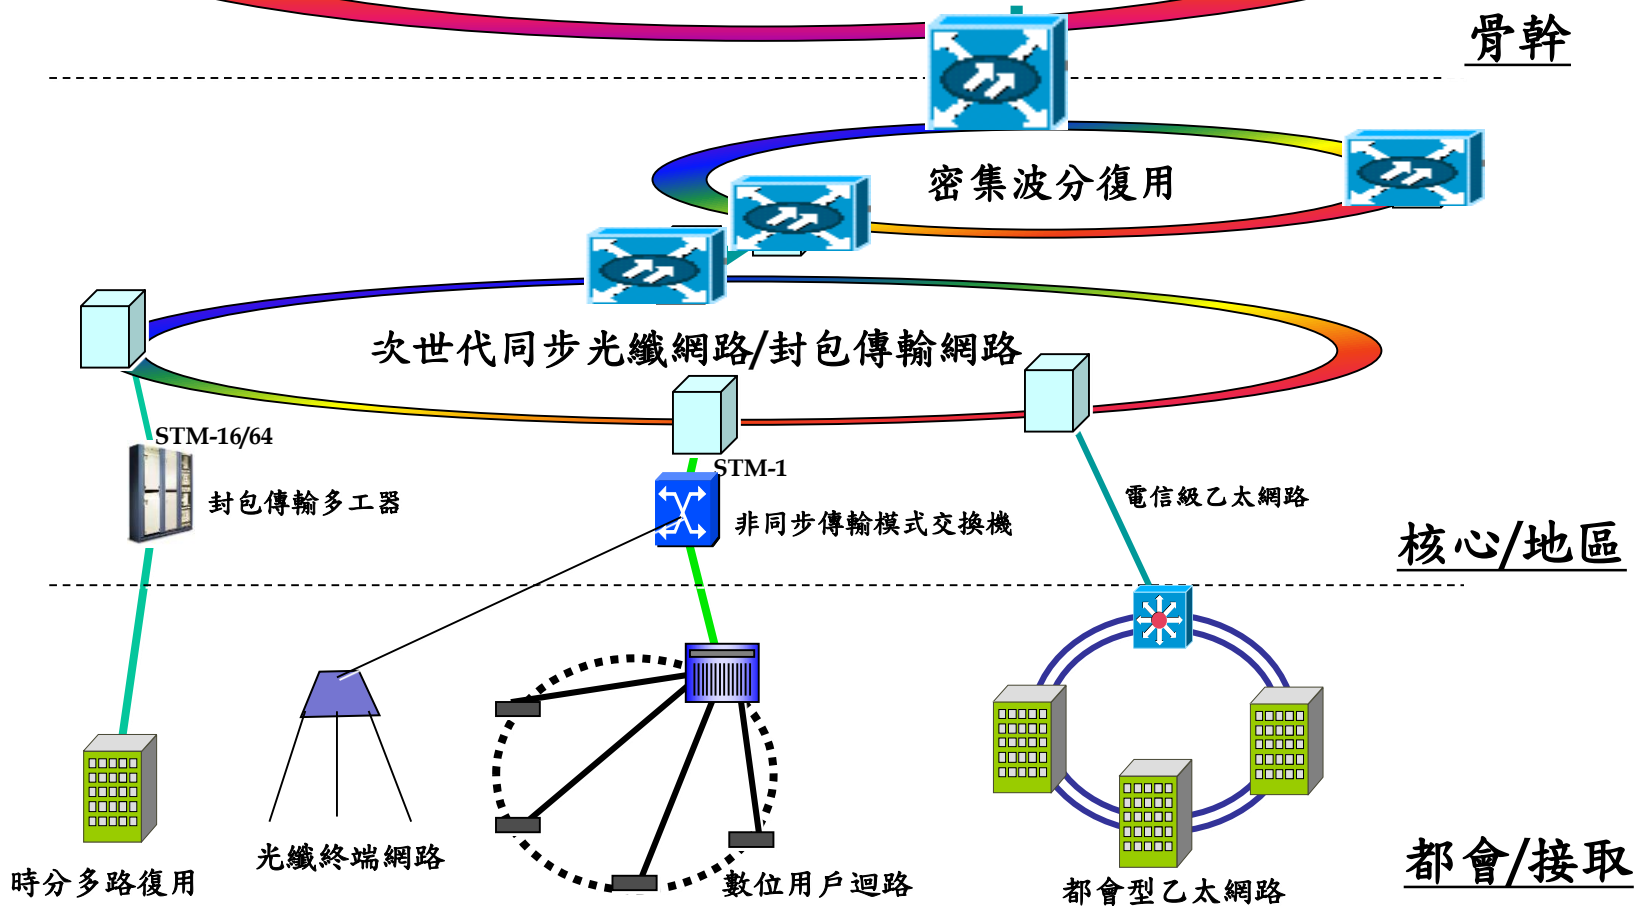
骨幹

密集波分復用

次世代同步光纖網路/封包傳輸網路

STM-16/64

封包傳輸多工器

STM-1

非同步傳輸模式交換機

電信級乙太網路

核心/地區

時分多路復用

光纖終端網路

數位用戶迴路

都會型乙太網路

都會/接取